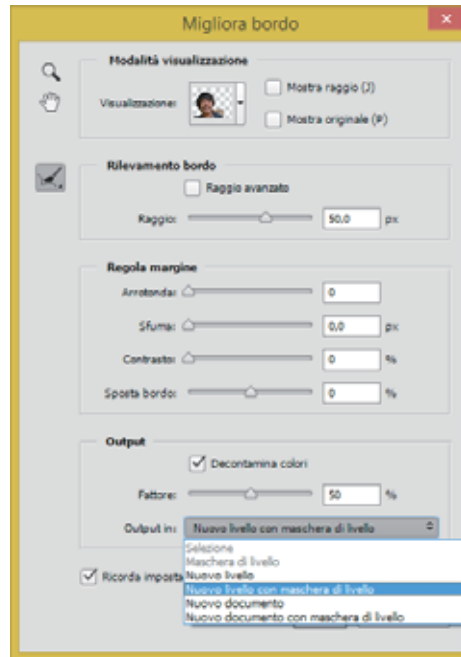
Migliora bordo

Modalità visualizzazione

Visualizzazione:

Mostra raggio (J)

Mostra originale (P)

Rilevamento bordo

Raggio avanzato

Raggio: 50,0 px

Regola margine

Arrotonda: 0

Sfuma: 0,0 px

Contrasto: 0 %

Sposta bordo: 0 %

Output

Decontamina colori

Fattore: 50 %

Output in: Nuovo livello con maschera di livello

Selezione
Maschera di livello
Nuovo livello
Nuovo livello con maschera di livello
Nuovo documento
Nuovo documento con maschera di livello

Ricorda imposta